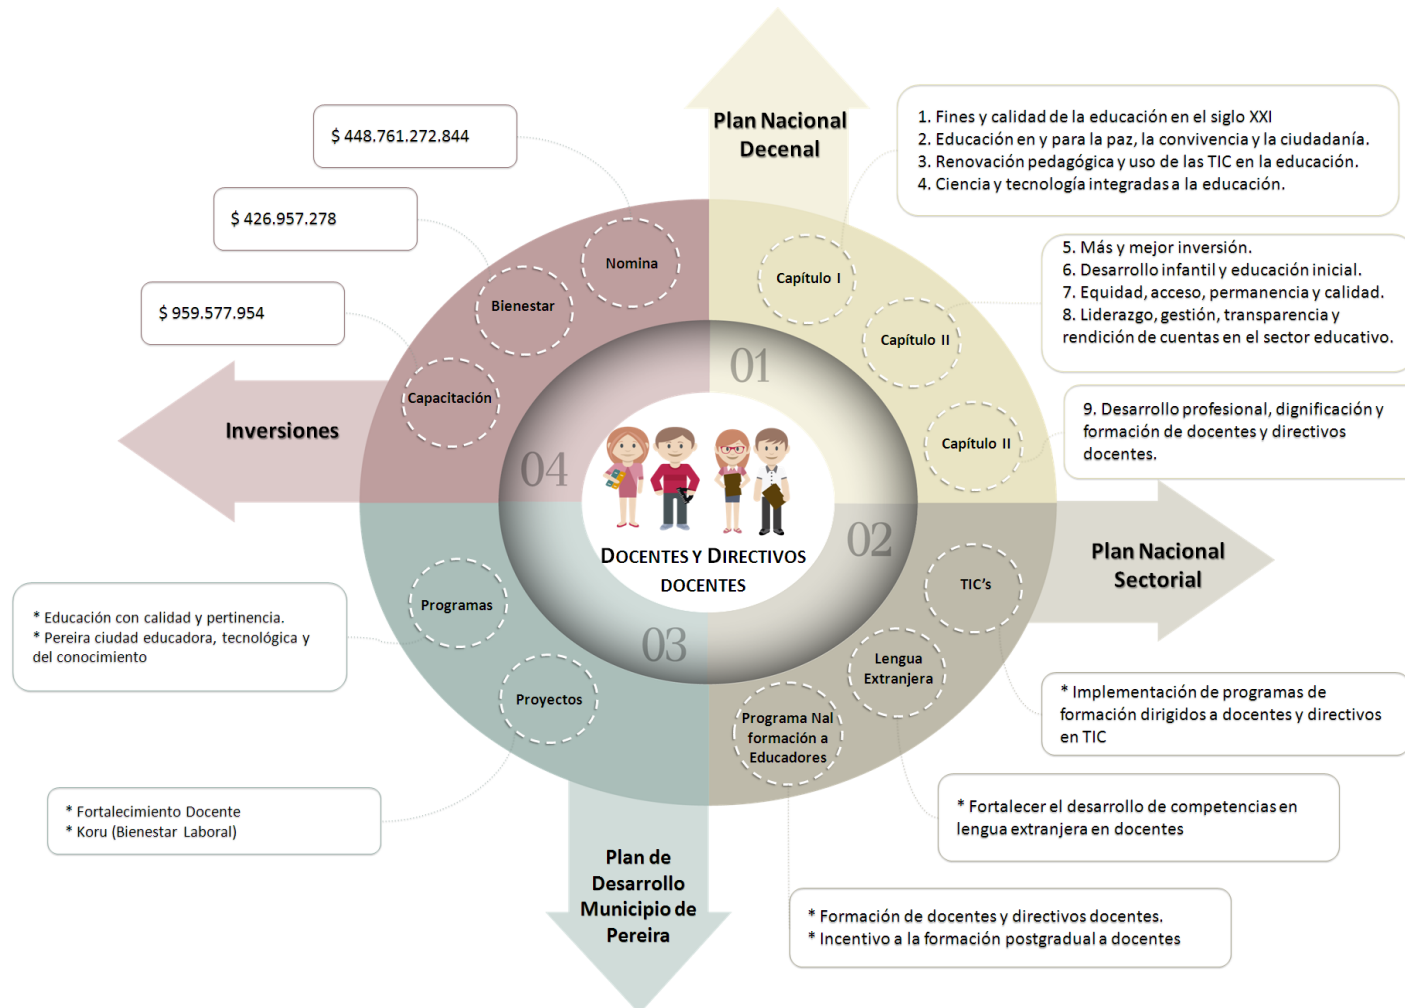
$ 448.761.272.844

$ 426.957.278

$ 959.577.954

Inversiones

Nomina

Bienestar

Capacitación

04

Plan Nacional Decenal

1. Fines y calidad de la educación en el siglo XXI
2. Educación en y para la paz, la convivencia y la ciudadanía.
3. Renovación pedagógica y uso de las TIC en la educación.
4. Ciencia y tecnología integradas a la educación.

5. Más y mejor inversión.
6. Desarrollo infantil y educación inicial.
7. Equidad, acceso, permanencia y calidad.
8. Liderazgo, gestión, transparencia y rendición de cuentas en el sector educativo.

9. Desarrollo profesional, dignificación y formación de docentes y directivos docentes.

Capítulo I

Capítulo II

Capítulo II

01

DOCENTES Y DIRECTIVOS DOCENTES

02

Plan Nacional Sectorial

TIC's

Lengua Extranjera

Programa Nal formación a Educadores

* Implementación de programas de formación dirigidos a docentes y directivos en TIC

* Fortalecer el desarrollo de competencias en lengua extranjera en docentes

* Formación de docentes y directivos docentes.
* Incentivo a la formación postgradual a docentes

03

Programas

Proyectos

* Educación con calidad y pertinencia.
* Pereira ciudad educadora, tecnológica y del conocimiento

* Fortalecimiento Docente
* Koru (Bienestar Laboral)

Plan de Desarrollo Municipio de Pereira